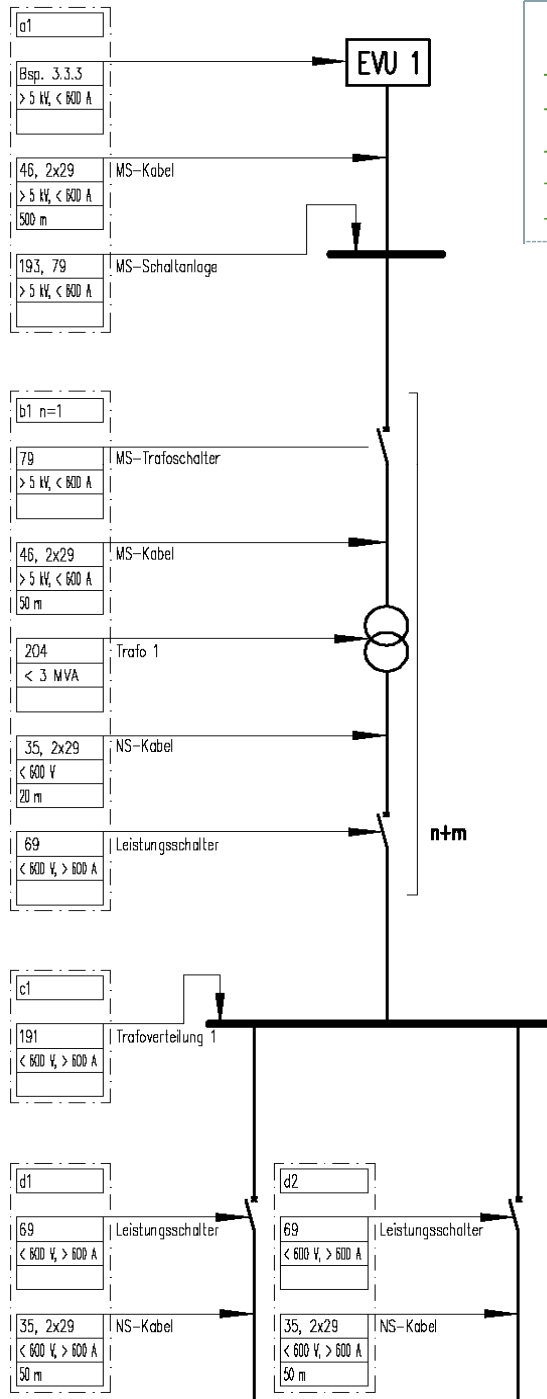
a1

Bsp. 3.3.3
> 5 kV, < 600 A

EVU 1

46, 2x29
> 5 kV, < 600 A
500 m
MS-Kabel

193, 79
> 5 kV, < 600 A
MS-Schaltanlage

b1 n=1

79
> 5 kV, < 600 A
MS-Trafoschalter

46, 2x29
> 5 kV, < 600 A
50 m
MS-Kabel

204
< 3 MVA
Trafo 1

35, 2x29
< 600 V
20 m
NS-Kabel

69
< 600 V, > 600 A
Leistungsschalter

n+m

c1

191
< 600 V, > 600 A
Trafoverteilung 1

d1

69
< 600 V, > 600 A
Leistungsschalter

35, 2x29
< 600 V, > 600 A
50 m
NS-Kabel

d2

69
< 600 V, > 600 A
Leistungsschalter

35, 2x29
< 600 V, > 600 A
50 m
NS-Kabel